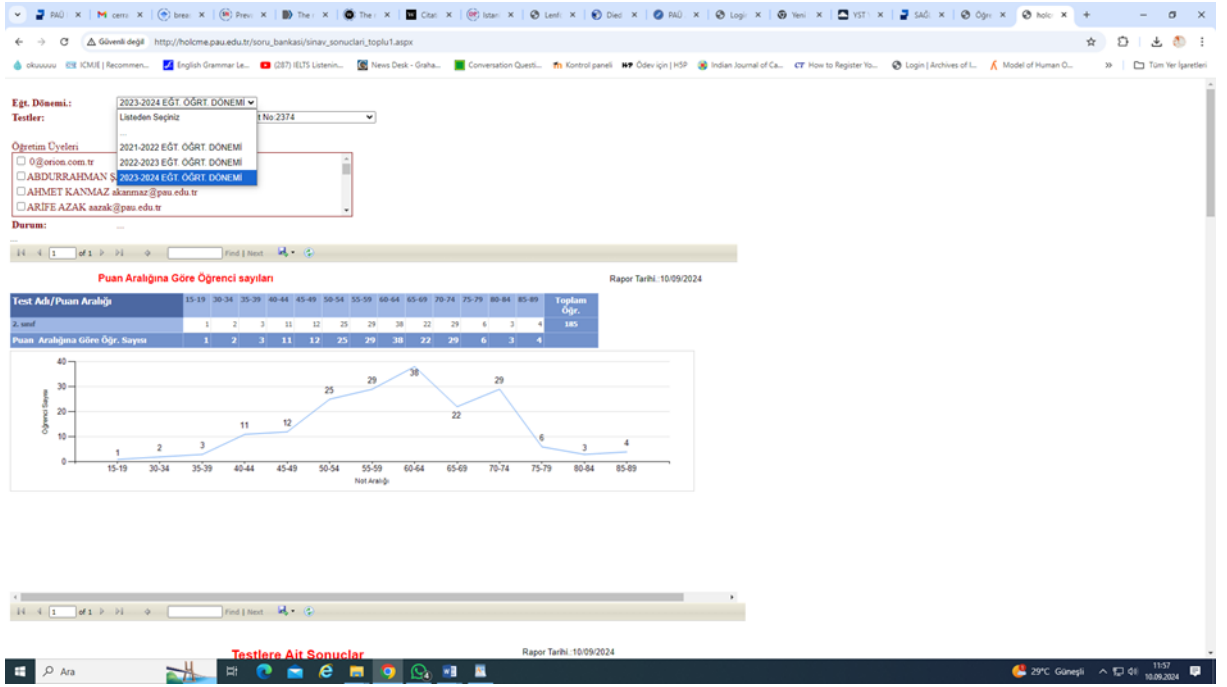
PAÜ | cerra | brea | Prev | The | The | Citat | Istan | Lenf | Died | PAÜ | Logi | Yeni | YST | SAĞ | Öğre | holc

Güvenli değil http://holcme.pau.edu.tr/soru_bankasi/sinav_sonuclari_toplu1.aspx

okuuuuu ICMJE | Recommen... English Grammar Le... (287) IELTS Listenin... News Desk - Graha... Conversation Questi... Kontrol paneli Ödev için | HSP Indian Journal of Ca... How to Register Yo... Login | Archives of I... Model of Human O... Tüm Yer İşaretleri

Eğt. Dönemi.: 2023-2024 EĞT. ÖĞRT. DÖNEMİ
Testler: t No:2374

Listeden Seçiniz
...
2021-2022 EĞT. ÖĞRT. DÖNEMİ
2022-2023 EĞT. ÖĞRT. DÖNEMİ
2023-2024 EĞT. ÖĞRT. DÖNEMİ

Öğretim Üyeleri
0@orion.com.tr
ABDURRAHMAN Ş
AHMET KANMAZ akanmaz@pau.edu.tr
ARİFE AZAK aazak@pau.edu.tr

Durum: ...

1 of 1 Find | Next

Puan Aralığına Göre Öğrenci sayıları

Rapor Tarihi.:10/09/2024

| Test Adı/Puan Aralığı | 15-19 | 30-34 | 35-39 | 40-44 | 45-49 | 50-54 | 55-59 | 60-64 | 65-69 | 70-74 | 75-79 | 80-84 | 85-89 | Toplam Öğr. |
|---|---|---|---|---|---|---|---|---|---|---|---|---|---|---|
| 2. sınıf | 1 | 2 | 3 | 11 | 12 | 25 | 29 | 38 | 22 | 29 | 6 | 3 | 4 | 185 |
| Puan Aralığına Göre Öğr. Sayısı | 1 | 2 | 3 | 11 | 12 | 25 | 29 | 38 | 22 | 29 | 6 | 3 | 4 | |

40
30
20
10
0
Öğrenci Sayısı
1 2 3 11 12 25 29 38 22 29 6 3 4
15-19 30-34 35-39 40-44 45-49 50-54 55-59 60-64 65-69 70-74 75-79 80-84 85-89
Not Aralığı

1 of 1 Find | Next

Testlere Ait Sonuçlar

Rapor Tarihi.:10/09/2024

Ara

29°C Güneşli 11:57 10.09.2024